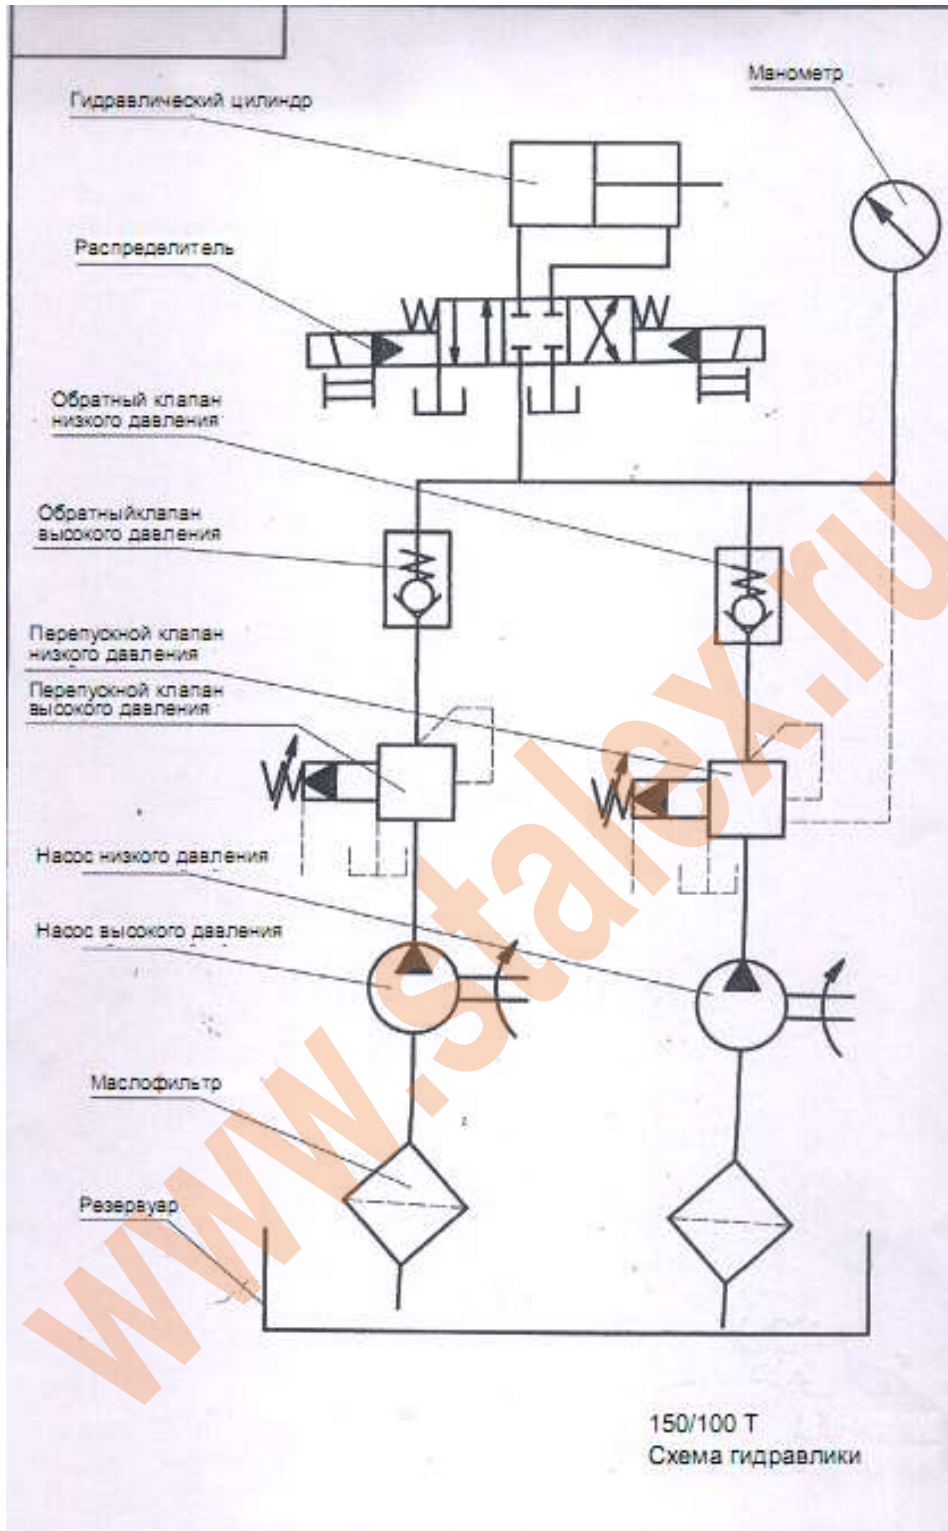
Манометр

Гидравлический цилиндр

Распределитель

Обратный клапан низкого давления

Обратныйклапан высокого давления

Перепускной клапан низкого давления

Перепускной клапан высокого давления

Насос низкого давления

Насос высокого давления

Маслофильтр

Резервуар

www.stalex.ru

150/100 Т
Схема гидравлики